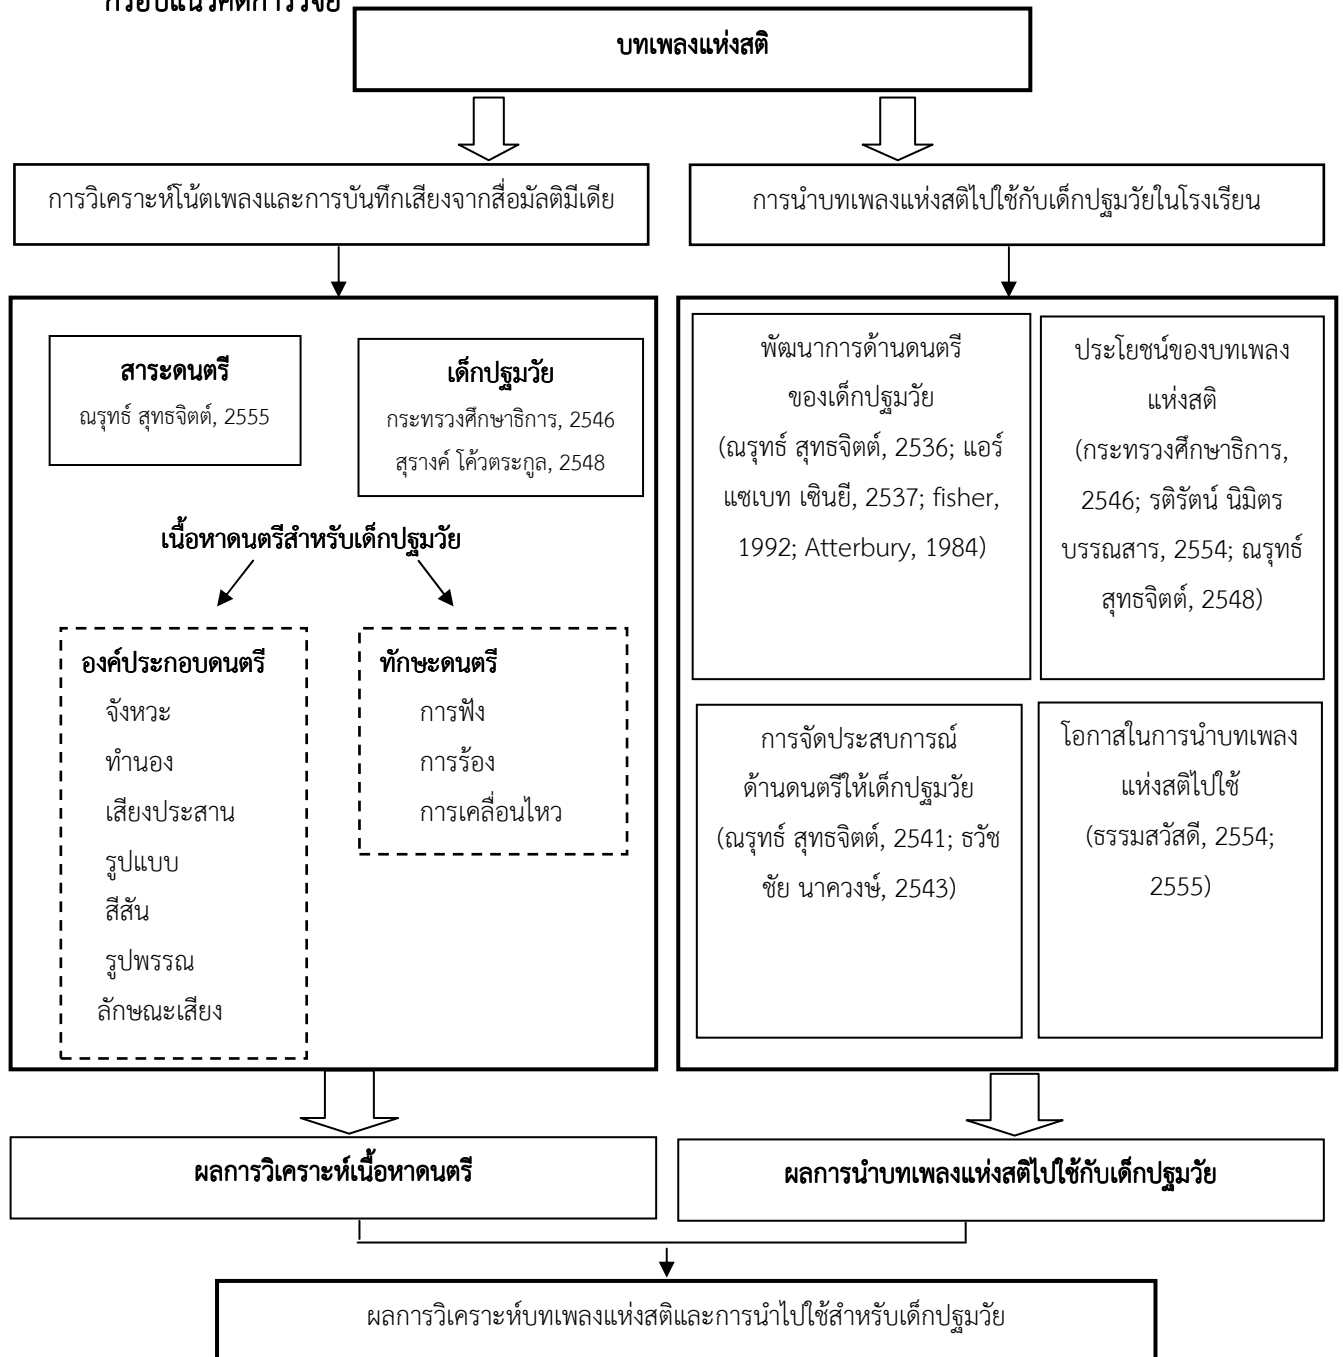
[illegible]

บทเพลงแห่งสติ

การวิเคราะห์โน้ตเพลงและการบันทึกเสียงจากสื่อมัลติมีเดีย

การนำบทเพลงแห่งสติไปใช้กับเด็กปฐมวัยในโรงเรียน

สาระดนตรี
ณรุทธ์ สุทธจิตต์, 2555

เด็กปฐมวัย
กระทรวงศึกษาธิการ, 2546
สุรางค์ โค้วตระกูล, 2548

เนื้อหาดนตรีสำหรับเด็กปฐมวัย

องค์ประกอบดนตรี
จังหวะ
ทำนอง
เสียงประสาน
รูปแบบ
สีสัน
รูปพรรณ
ลักษณะเสียง

ทักษะดนตรี
การฟัง
การร้อง
การเคลื่อนไหว

พัฒนาการด้านดนตรีของเด็กปฐมวัย (ณรุทธ์ สุทธจิตต์, 2536; แอร์แซเบท เซินยี, 2537; fisher, 1992; Atterbury, 1984)

ประโยชน์ของบทเพลงแห่งสติ (กระทรวงศึกษาธิการ, 2546; รติรัตน์ นิมิตรบรรณสาร, 2554; ณรุทธ์ สุทธจิตต์, 2548)

การจัดประสบการณ์ด้านดนตรีให้เด็กปฐมวัย (ณรุทธ์ สุทธจิตต์, 2541; ธวัชชัย นาควงษ์, 2543)

โอกาสในการนำบทเพลงแห่งสติไปใช้ (ธรรมสวัสดี, 2554; 2555)

ผลการวิเคราะห์เนื้อหาดนตรี

ผลการนำบทเพลงแห่งสติไปใช้กับเด็กปฐมวัย

ผลการวิเคราะห์บทเพลงแห่งสติและการนำไปใช้สำหรับเด็กปฐมวัย